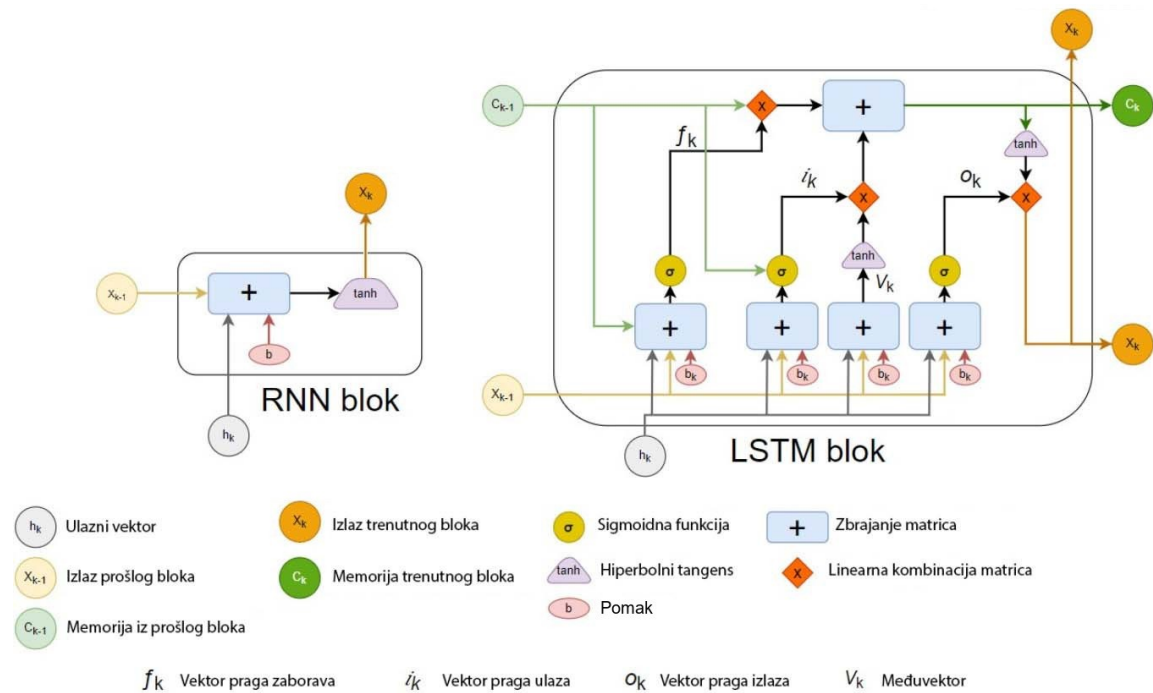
$X_k$

$X_{k-1}$ + tanh

b

$h_k$

RNN blok

$X_k$

$C_{k-1}$ x + $C_k$

$f_k$

tanh

$i_k$ x $o_k$ x

σ σ tanh σ

$V_k$

+ + + +

$X_k$

$X_{k-1}$ $b_k$ $b_k$ $b_k$ $b_k$

$h_k$

LSTM blok

$h_k$ Ulazni vektor

$X_{k-1}$ Izlaz prošlog bloka

$C_{k-1}$ Memorija iz prošlog bloka

$X_k$ Izlaz trenutnog bloka

$C_k$ Memorija trenutnog bloka

σ Sigmoidna funkcija

tanh Hiperbolni tangens

b Pomak

+ Zbrajanje matrica

x Linearna kombinacija matrica

$f_k$ Vektor praga zaborava $i_k$ Vektor praga ulaza $o_k$ Vektor praga izlaza $V_k$ Međuvektor